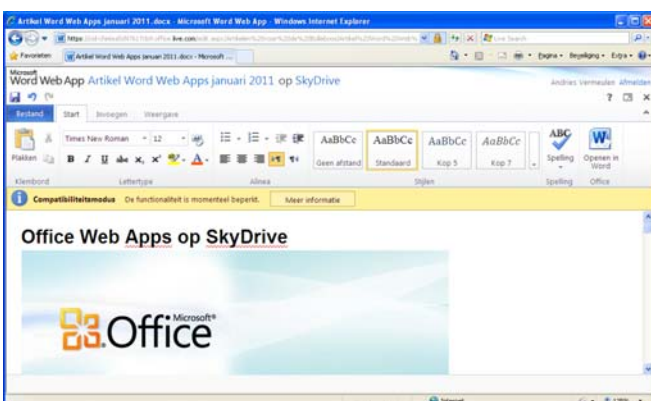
Artikel Word Web Apps januari 2011.docx - Microsoft Word Web App - Windows Internet Explorer

https://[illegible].live.com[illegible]

Live Search

Favorieten

Artikel Word Web Apps januari 2011.docx - Microsoft ...

Pagina • Beveiliging • Extra •

Microsoft
Word Web App Artikel Word Web Apps januari 2011 op SkyDrive

Andries Vermeulen Afmelden

Bestand Start Invoegen Weergave

Plakken

Klembord

Times New Roman 12

B I U abe x₂ x²

Lettertype

Alinea

AaBbCc Geen afstand

AaBbCc Standaard

AaBbCc Kop 5

AaBbCc Kop 7

Stijlen

Spelling

Spelling

Openen in Word

Office

Compatibiliteitsmodus De functionaliteit is momenteel beperkt. Meer informatie

Office Web Apps op SkyDrive

Office Microsoft®

Internet